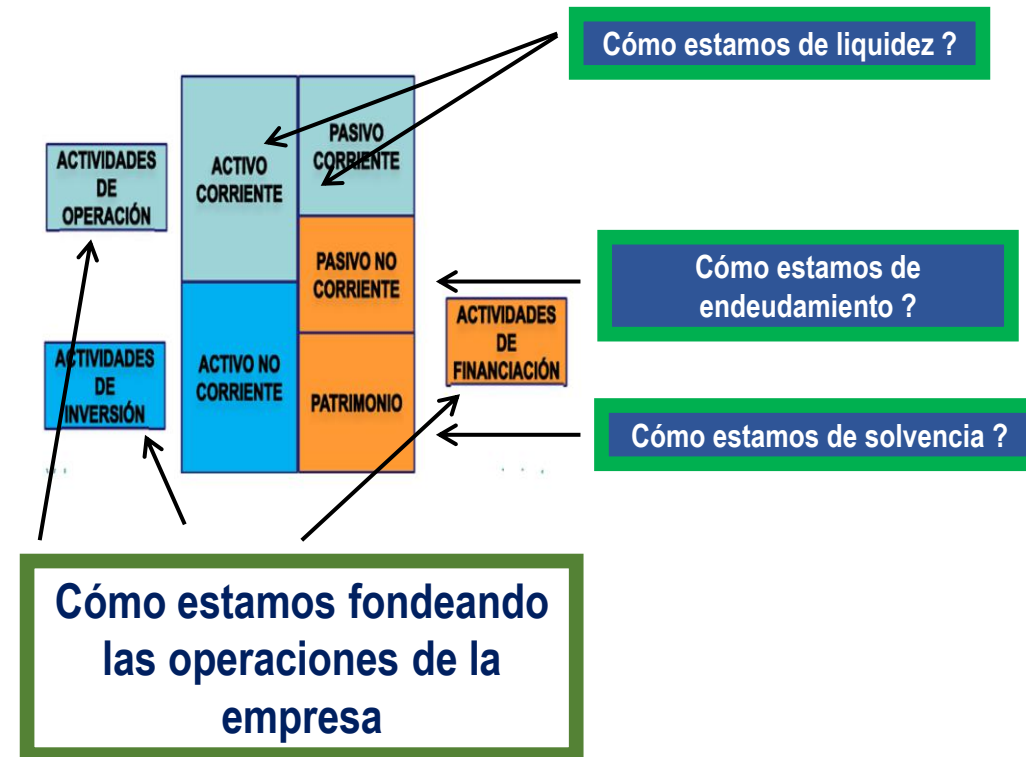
Cómo estamos de liquidez ?

ACTIVIDADES DE OPERACIÓN

ACTIVO CORRIENTE

PASIVO CORRIENTE

PASIVO NO CORRIENTE

Cómo estamos de endeudamiento ?

ACTIVIDADES DE INVERSIÓN

ACTIVO NO CORRIENTE

PATRIMONIO

ACTIVIDADES DE FINANCIACIÓN

Cómo estamos de solvencia ?

Cómo estamos fondeando las operaciones de la empresa